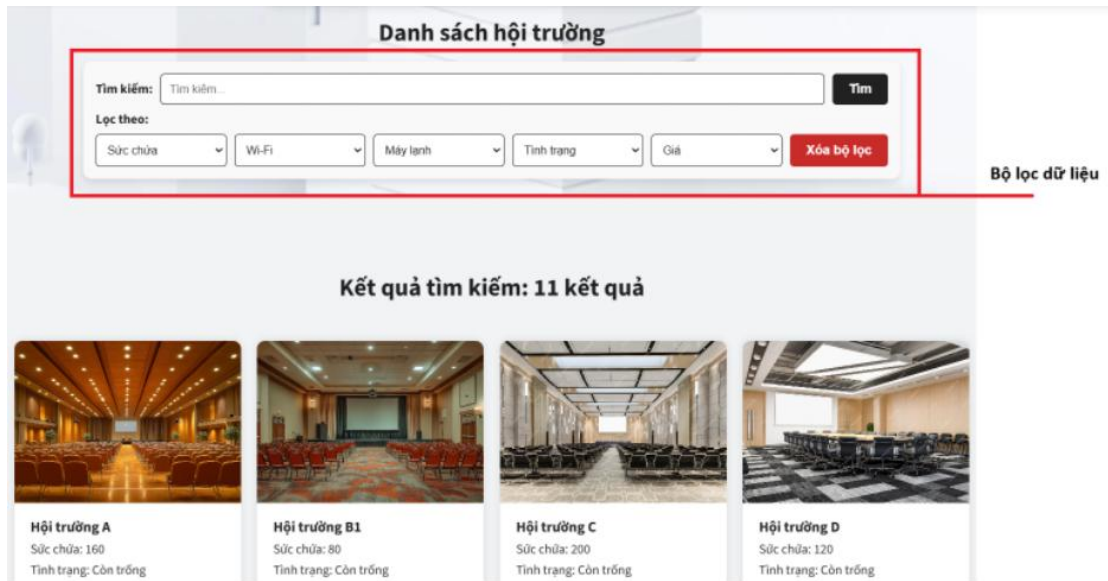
Danh sách hội trường

Tìm kiếm: Tìm kiếm...

Tìm

Lọc theo:

Sức chứa | Wi-Fi | Máy lạnh | Tình trạng | Giá

Xóa bộ lọc

Bộ lọc dữ liệu

Kết quả tìm kiếm: 11 kết quả

Hội trường A
Sức chứa: 160
Tình trạng: Còn trống

Hội trường B1
Sức chứa: 80
Tình trạng: Còn trống

Hội trường C
Sức chứa: 200
Tình trạng: Còn trống

Hội trường D
Sức chứa: 120
Tình trạng: Còn trống